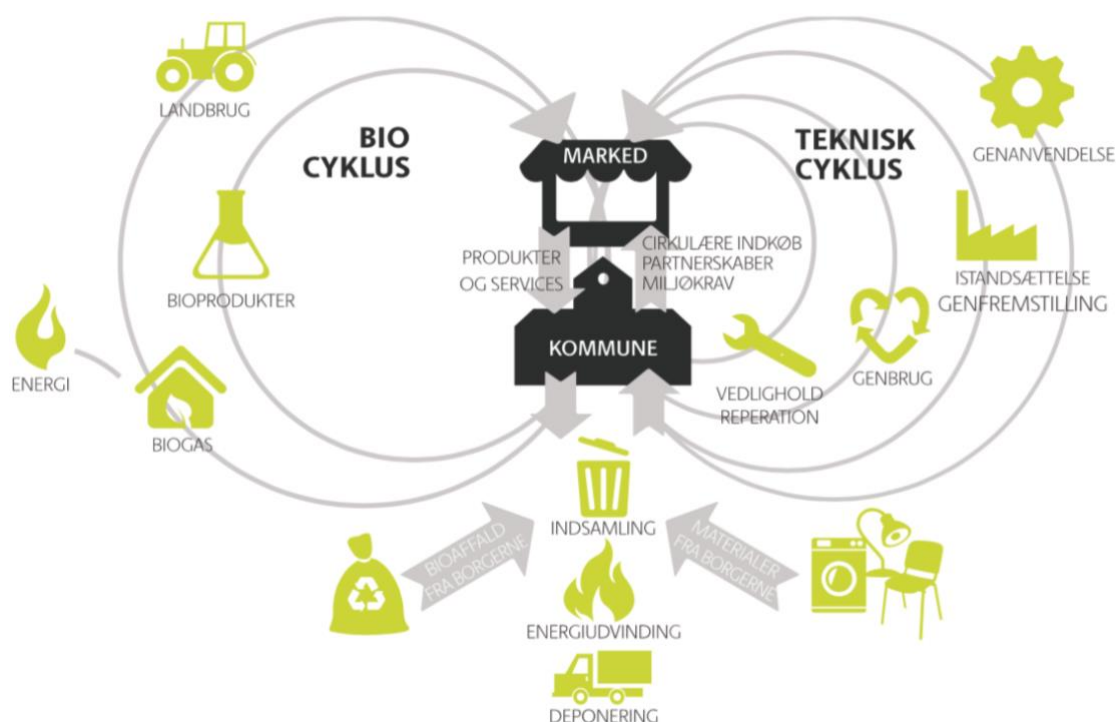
LANDBRUG

BIO CYKLUS

MARKED

TEKNISK CYKLUS

GENANVENDELSE

BIOPRODUKTER

PRODUKTER OG SERVICES

CIRKULÆRE INDKØB PARTNERSKABER MILJØKRAV

ISTANDSÆTTELSE GENFREMSTILLING

ENERGI

KOMMUNE

GENBRUG

VEDLIGHOLD REPERATION

BIOGAS

INDSAMLING

BIOAFFALD FRA BORGERNE

MATERIALER FRA BORGERNE

ENERGIUDVINDING

DEPONERING